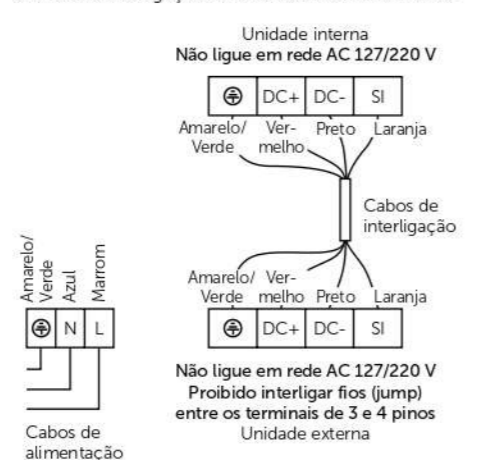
Unidade interna
Não ligue em rede AC 127/220 V

| ⊕ | DC+ | DC- | SI |
|---|---|---|---|

Amarelo/ Verde, Vermelho, Preto, Laranja

Cabos de interligação

Amarelo/ Verde, Vermelho, Preto, Laranja

| ⊕ | DC+ | DC- | SI |
|---|---|---|---|

Não ligue em rede AC 127/220 V
Proibido interligar fios (jump) entre os terminais de 3 e 4 pinos
Unidade externa

Amarelo/ Verde, Azul, Marrom

| ⊕ | N | L |
|---|---|---|

Cabos de alimentação